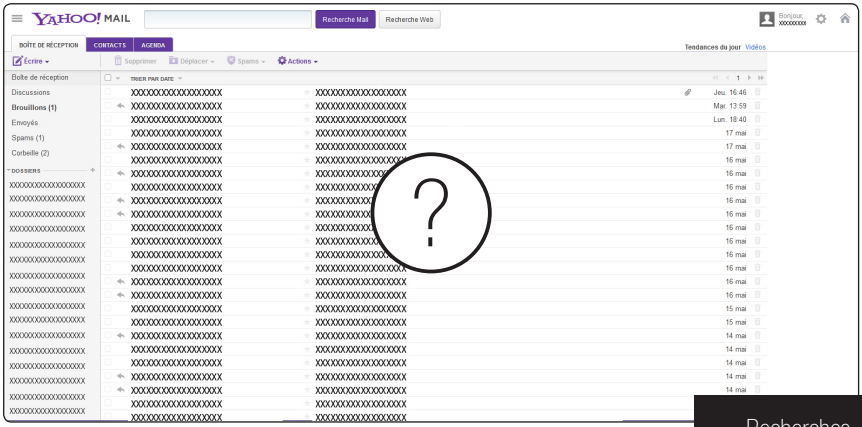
YAHOO! MAIL

Recherche Mail Recherche Web

Bonjour XXXXXXXX

BOÎTE DE RÉCEPTION CONTACTS AGENDA

Tendances du jour Vidéos

Écrire

Supprimer Déplacer Spams Actions

Boîte de réception
Discussions
Brouillons (1)
Envoyés
Spams (1)
Corbeille (2)

DOSSIERS
XXXXXXXXXXXXXXXXXX
XXXXXXXXXXXXXXXXXX
XXXXXXXXXXXXXXXXXX
XXXXXXXXXXXXXXXXXX
XXXXXXXXXXXXXXXXXX
XXXXXXXXXXXXXXXXXX
XXXXXXXXXXXXXXXXXX
XXXXXXXXXXXXXXXXXX
XXXXXXXXXXXXXXXXXX
XXXXXXXXXXXXXXXXXX
XXXXXXXXXXXXXXXXXX
XXXXXXXXXXXXXXXXXX
XXXXXXXXXXXXXXXXXX
XXXXXXXXXXXXXXXXXX
XXXXXXXXXXXXXXXXXX
XXXXXXXXXXXXXXXXXX

TRIER PAR DATE

1

| | | |
|---|---|---|
| XXXXXXXXXXXXXXXXXX | XXXXXXXXXXXXXXXXXX | Jeu. 16:46 |
| XXXXXXXXXXXXXXXXXX | XXXXXXXXXXXXXXXXXX | Mar. 13:59 |
| XXXXXXXXXXXXXXXXXX | XXXXXXXXXXXXXXXXXX | Lun. 18:40 |
| XXXXXXXXXXXXXXXXXX | XXXXXXXXXXXXXXXXXX | 17 mai |
| XXXXXXXXXXXXXXXXXX | XXXXXXXXXXXXXXXXXX | 17 mai |
| XXXXXXXXXXXXXXXXXX | XXXXXXXXXXXXXXXXXX | 16 mai |
| XXXXXXXXXXXXXXXXXX | XXXXXXXXXXXXXXXXXX | 16 mai |
| XXXXXXXXXXXXXXXXXX | XXXXXXXXXXXXXXXXXX | 16 mai |
| XXXXXXXXXXXXXXXXXX | XXXXXXXXXXXXXXXXXX | 16 mai |
| XXXXXXXXXXXXXXXXXX | XXXXXXXXXXXXXXXXXX | 16 mai |
| XXXXXXXXXXXXXXXXXX | XXXXXXXXXXXXXXXXXX | 16 mai |
| XXXXXXXXXXXXXXXXXX | XXXXXXXXXXXXXXXXXX | 16 mai |
| XXXXXXXXXXXXXXXXXX | XXXXXXXXXXXXXXXXXX | 16 mai |
| XXXXXXXXXXXXXXXXXX | XXXXXXXXXXXXXXXXXX | 16 mai |
| XXXXXXXXXXXXXXXXXX | XXXXXXXXXXXXXXXXXX | 16 mai |
| XXXXXXXXXXXXXXXXXX | XXXXXXXXXXXXXXXXXX | 16 mai |
| XXXXXXXXXXXXXXXXXX | XXXXXXXXXXXXXXXXXX | 15 mai |
| XXXXXXXXXXXXXXXXXX | XXXXXXXXXXXXXXXXXX | 15 mai |
| XXXXXXXXXXXXXXXXXX | XXXXXXXXXXXXXXXXXX | 14 mai |
| XXXXXXXXXXXXXXXXXX | XXXXXXXXXXXXXXXXXX | 14 mai |
| XXXXXXXXXXXXXXXXXX | XXXXXXXXXXXXXXXXXX | 14 mai |
| XXXXXXXXXXXXXXXXXX | XXXXXXXXXXXXXXXXXX | 14 mai |
| XXXXXXXXXXXXXXXXXX | XXXXXXXXXXXXXXXXXX | 14 mai |
| XXXXXXXXXXXXXXXXXX | XXXXXXXXXXXXXXXXXX | |
| XXXXXXXXXXXXXXXXXX | XXXXXXXXXXXXXXXXXX | |

?

Recherches